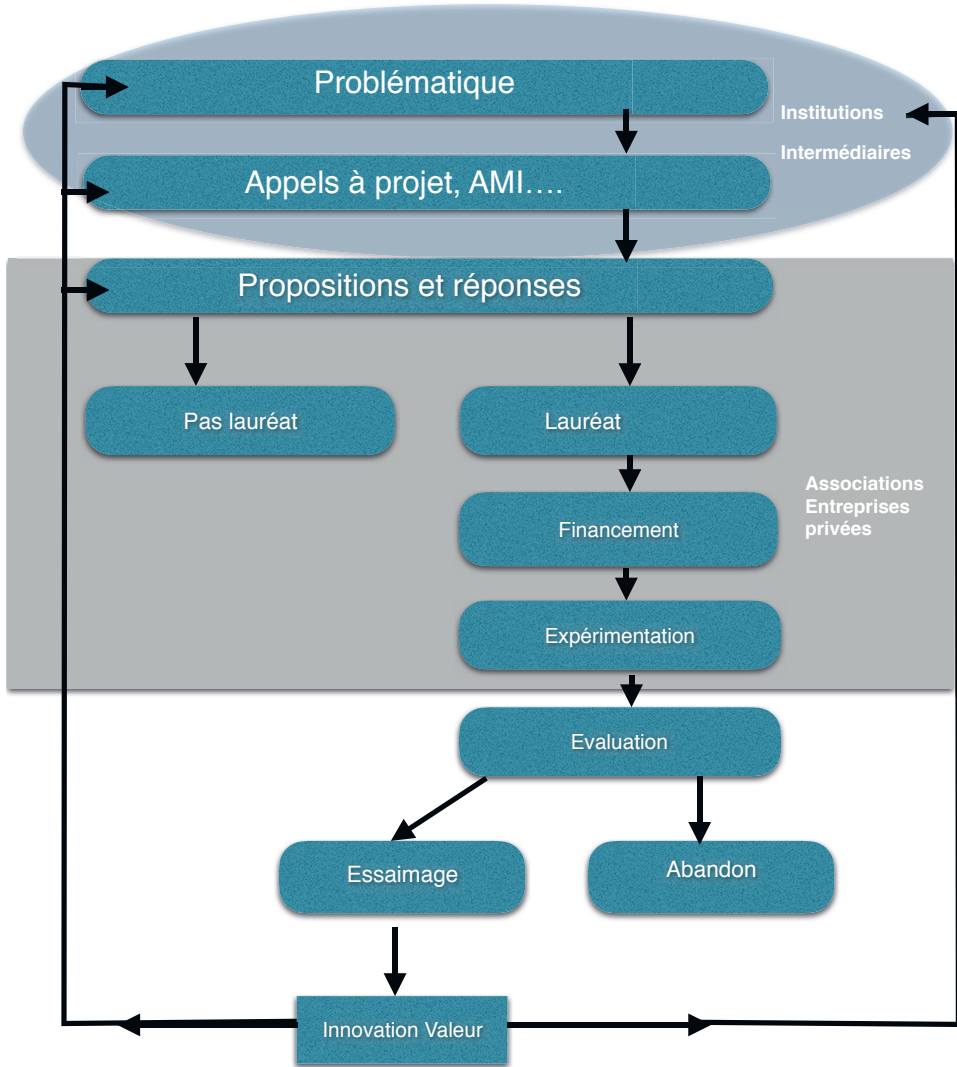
Problématique

Institutions

Intermédiaires

Appels à projet, AMI….

Propositions et réponses

Pas lauréat

Lauréat

Associations
Entreprises
privées

Financement

Expérimentation

Evaluation

Essaimage

Abandon

Innovation Valeur